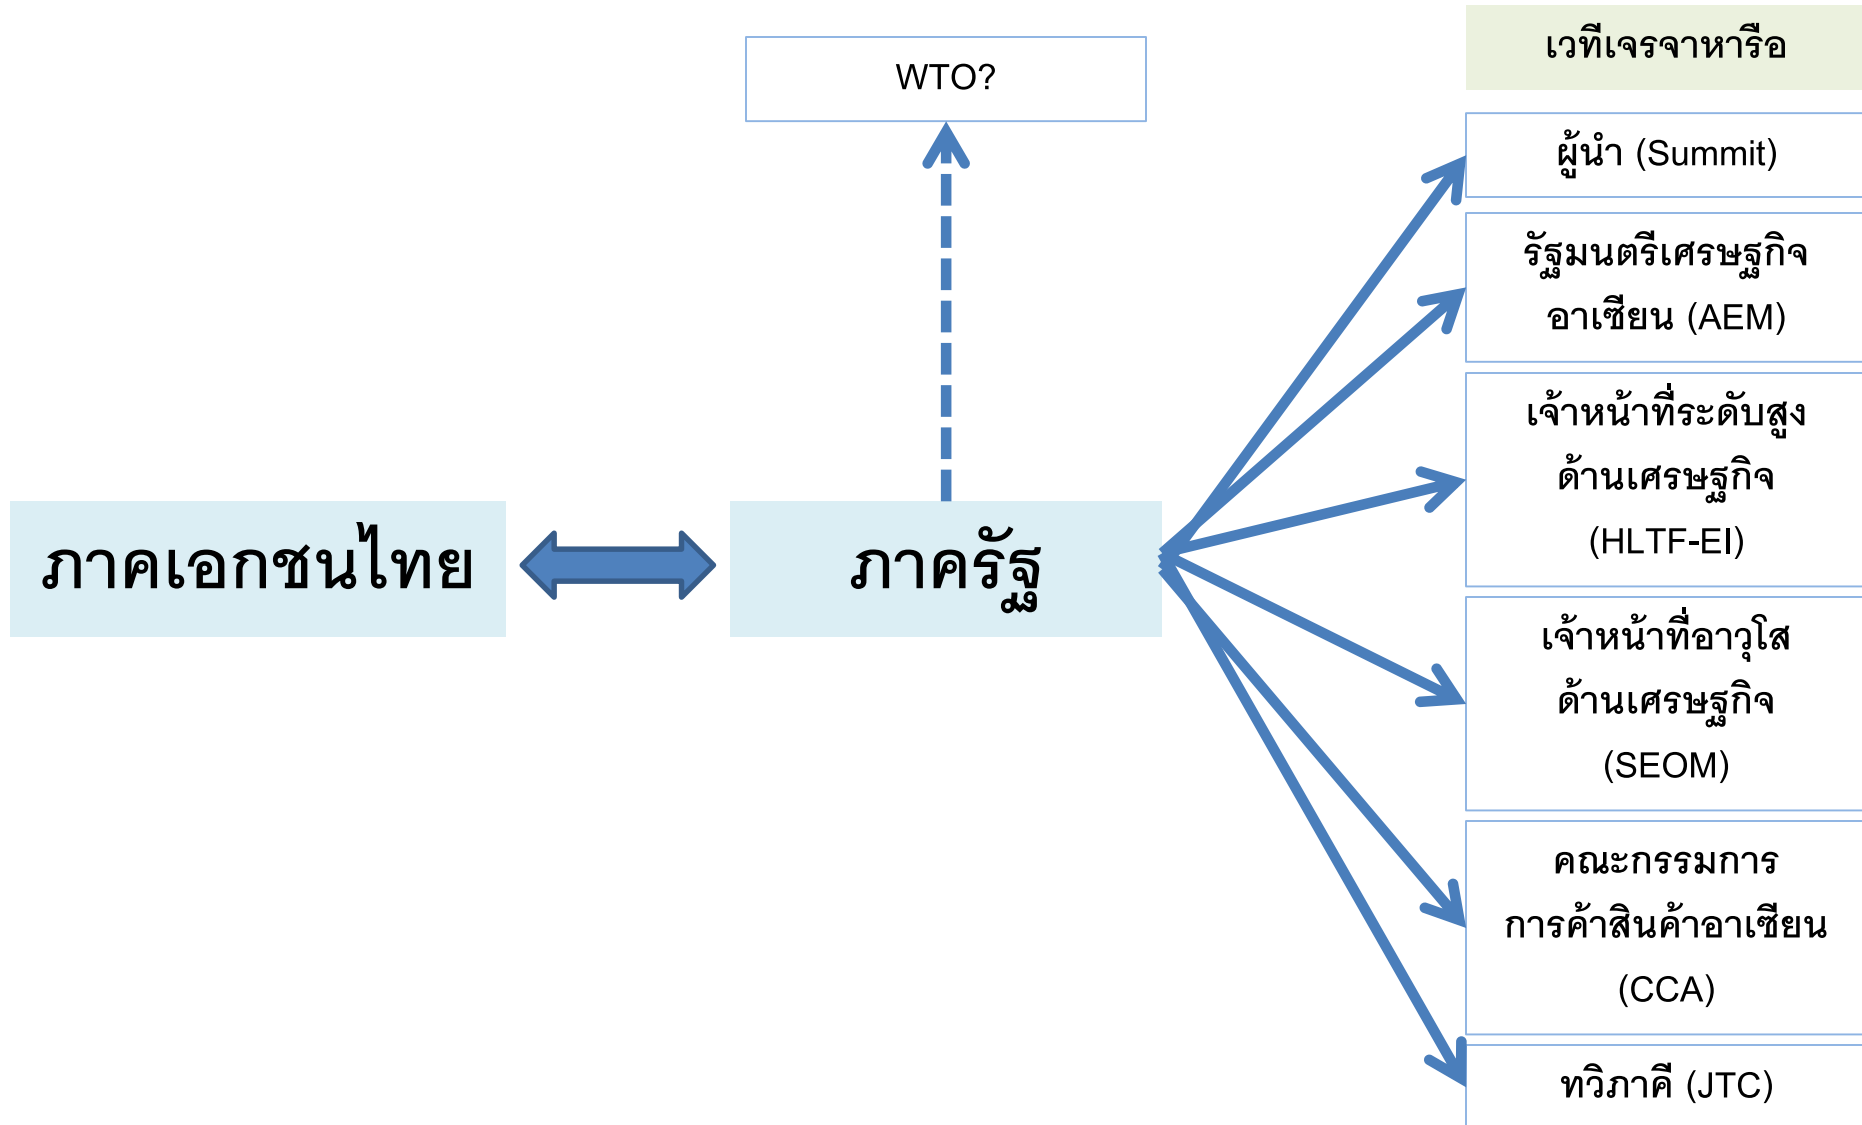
WTO?

เวทีเจรจาหารือ

ผู้นำ (Summit)

รัฐมนตรีเศรษฐกิจอาเซียน (AEM)

เจ้าหน้าที่ระดับสูงด้านเศรษฐกิจ (HLTF-EI)

เจ้าหน้าที่อาวุโสด้านเศรษฐกิจ (SEOM)

คณะกรรมการการค้าสินค้าอาเซียน (CCA)

ทวิภาคี (JTC)

ภาคเอกชนไทย

ภาครัฐ